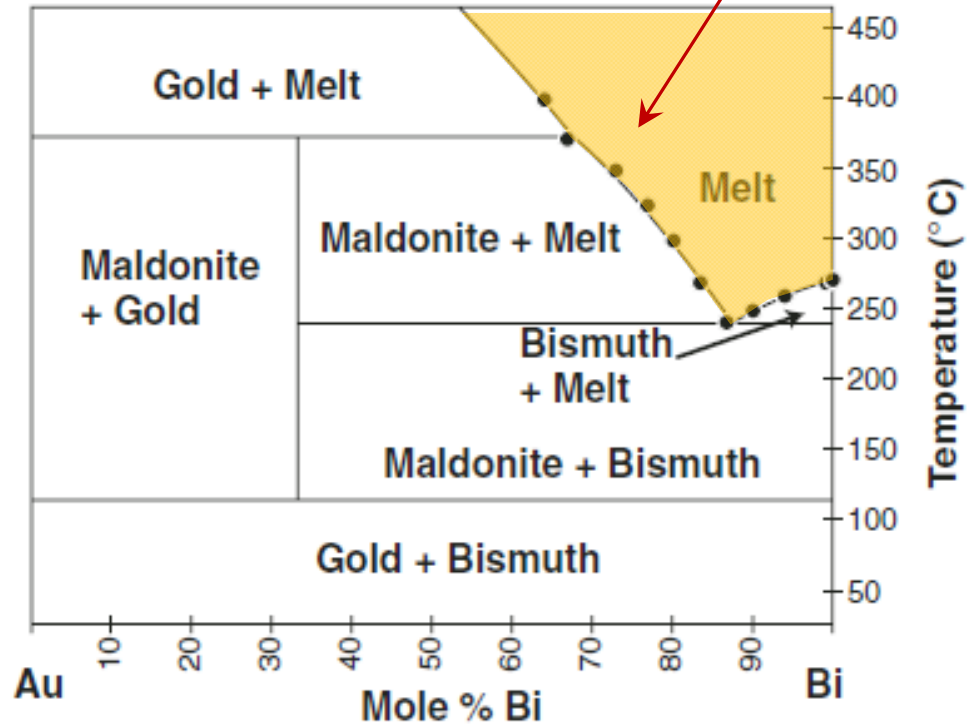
Gold + Melt

Melt

Maldonite + Melt

Maldonite + Gold

Bismuth + Melt

Maldonite + Bismuth

Gold + Bismuth

450
400
350
300
250
200
150
100
50

Temperature (°C)

10 20 30 40 50 60 70 80 90

Au

Bi

Mole % Bi